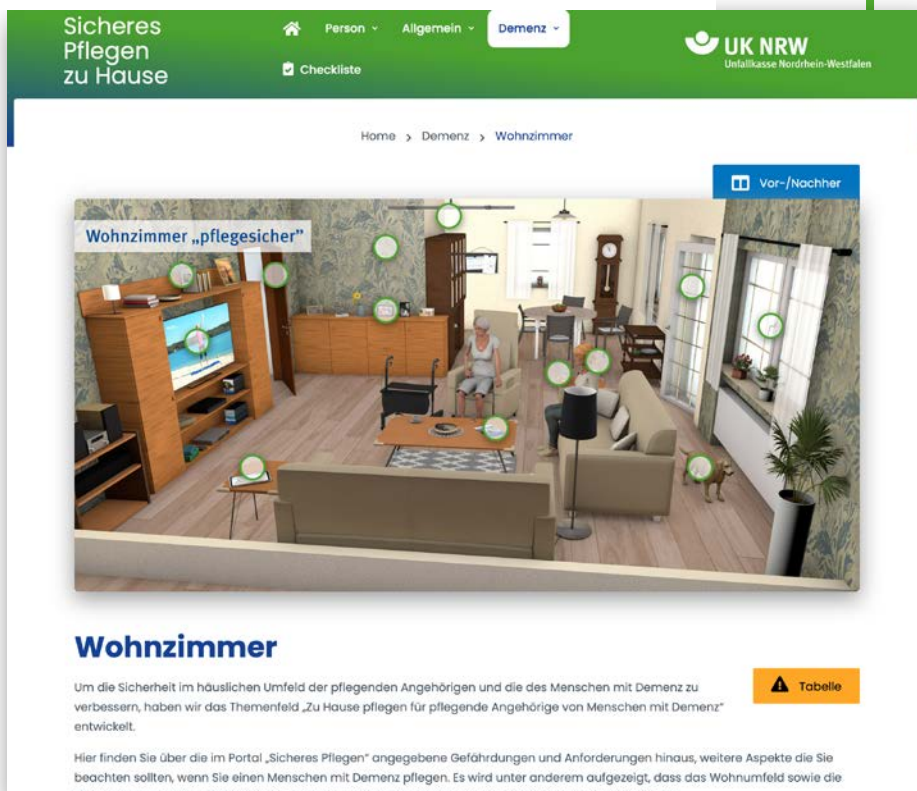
Sicheres Pflegen zu Hause

Person Allgemein Demenz

Checkliste

UK NRW
Unfallkasse Nordrhein-Westfalen

Home › Demenz › Wohnzimmer

Vor-/Nachher

Wohnzimmer „pflegesicher"

Wohnzimmer

Tabelle

Um die Sicherheit im häuslichen Umfeld der pflegenden Angehörigen und die des Menschen mit Demenz zu verbessern, haben wir das Themenfeld „Zu Hause pflegen für pflegende Angehörige von Menschen mit Demenz" entwickelt.

Hier finden Sie über die im Portal „Sicheres Pflegen" angegebene Gefährdungen und Anforderungen hinaus, weitere Aspekte die Sie beachten sollten, wenn Sie einen Menschen mit Demenz pflegen. Es wird unter anderem aufgezeigt, dass das Wohnumfeld sowie die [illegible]